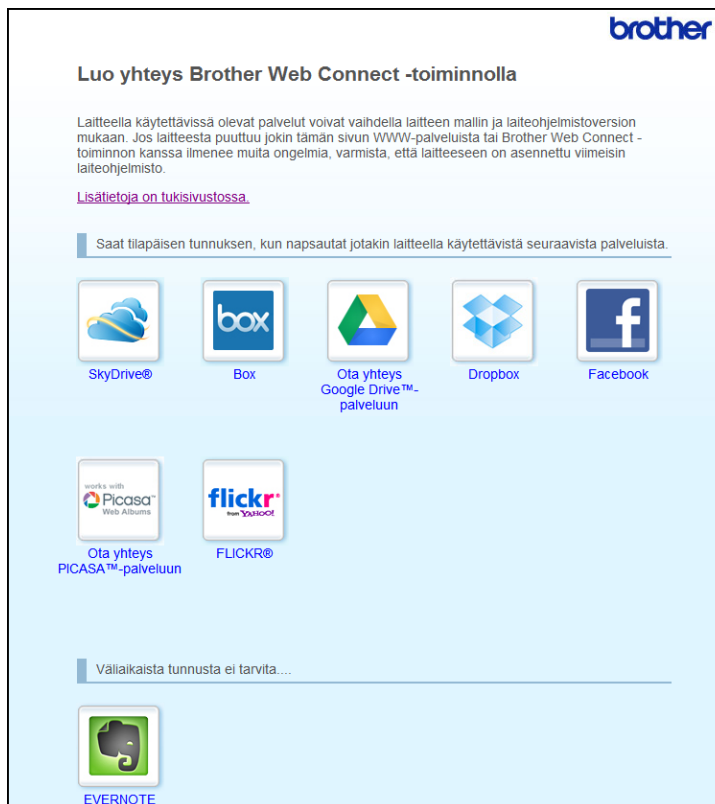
brother

Luo yhteys Brother Web Connect -toiminnolla

Laitteella käytettävissä olevat palvelut voivat vaihdella laitteen mallin ja laiteohjelmistoversion mukaan. Jos laitteesta puuttuu jokin tämän sivun WWW-palveluista tai Brother Web Connect -toiminnon kanssa ilmenee muita ongelmia, varmista, että laitteeseen on asennettu viimeisin laiteohjelmisto.

Lisätietoja on tukisivustossa.

Saat tilapäisen tunnuksen, kun napsautat jotakin laitteella käytettävistä seuraavista palveluista.

box

SkyDrive®

Box

Ota yhteys Google Drive™-palveluun

Dropbox

Facebook

works with Picasa™ Web Albums

flickr from YAHOO!

Ota yhteys PICASA™-palveluun

FLICKR®

Väliaikaista tunnusta ei tarvita....

EVERNOTE